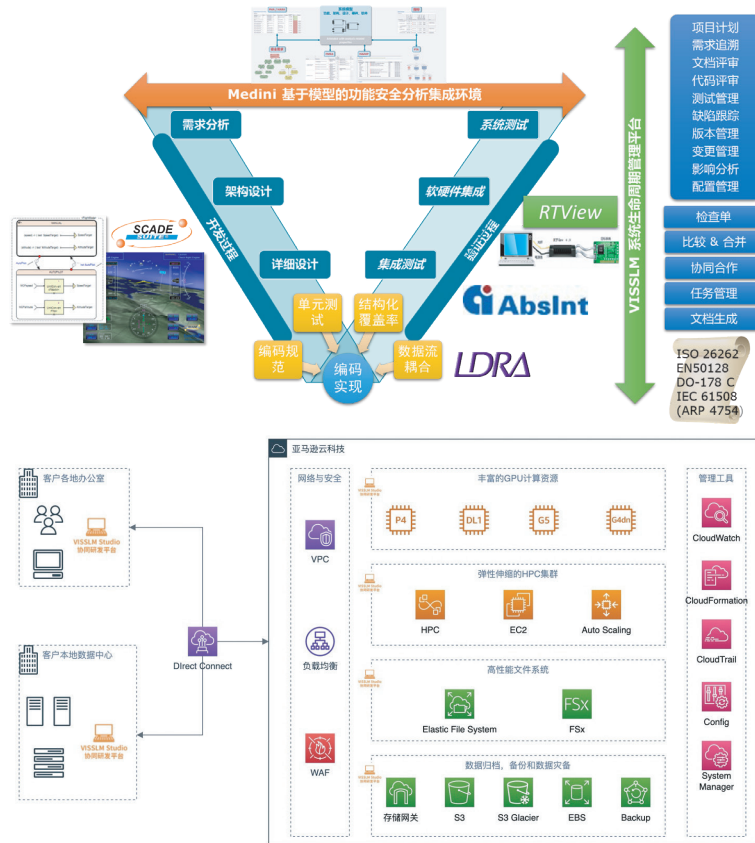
Medini 基于模型的功能安全分析集成环境

需求分析
架构设计
详细设计
单元测试
编码规范
编码实现
结构化覆盖率
数据流耦合
集成测试
软硬件集成
系统测试
开发过程
验证过程

SCADE SUITE
RTView
AbsInt
LDRA

VISSLM 系统生命周期管理平台

项目计划
需求追溯
文档评审
代码评审
测试管理
缺陷跟踪
版本管理
变更管理
影响分析
配置管理
检查单
比较 & 合并
协同合作
任务管理
文档生成

ISO 26262
EN50128
DO-178 C
IEC 61508
(ARP 4754)

亚马逊云科技

客户各地办公室
VISSLM Studio
协同研发平台

客户本地数据中心
VISSLM Studio
协同研发平台

Direct Connect

网络与安全
VPC
负载均衡
WAF

丰富的GPU计算资源
P4
DL1
G5
G4dn

弹性伸缩的HPC集群
HPC
EC2
Auto Scaling

高性能文件系统
Elastic File System
FSx

数据归档，备份和数据灾备
存储网关
S3
S3 Glacier
EBS
Backup

管理工具
CloudWatch
CloudFormation
CloudTrail
Config
System Manager